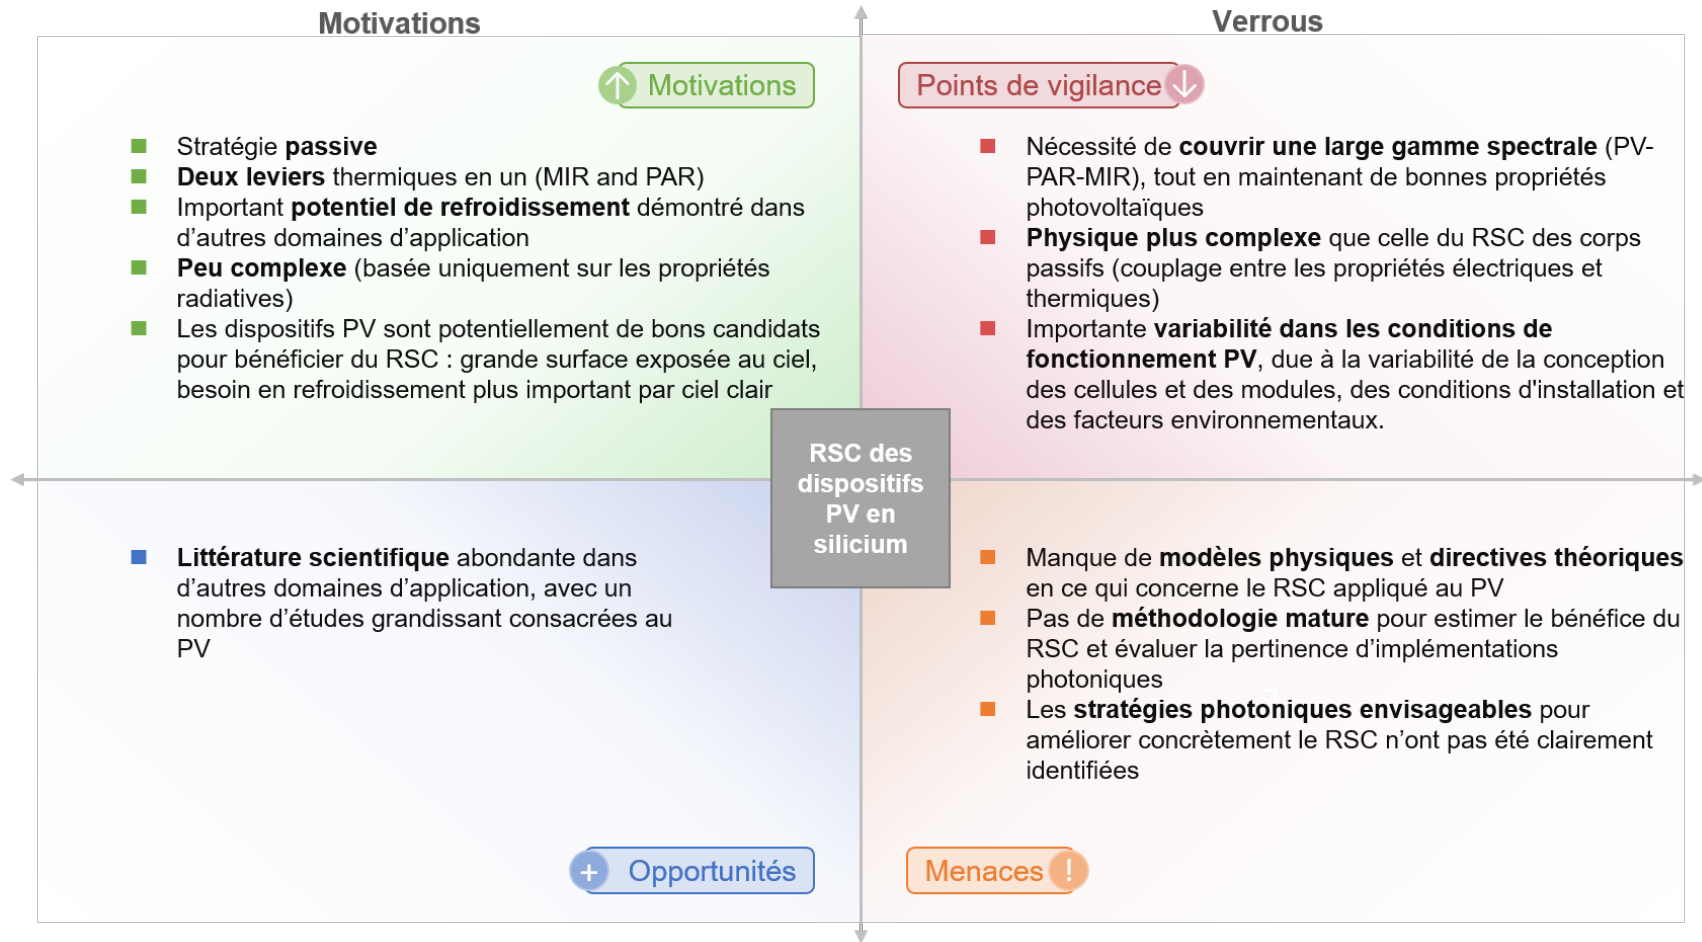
Motivations

Verrous

Motivations

- Stratégie **passive**
- **Deux leviers** thermiques en un (MIR and PAR)
- Important **potentiel de refroidissement** démontré dans d'autres domaines d'application
- **Peu complexe** (basée uniquement sur les propriétés radiatives)
- Les dispositifs PV sont potentiellement de bons candidats pour bénéficier du RSC : grande surface exposée au ciel, besoin en refroidissement plus important par ciel clair

Points de vigilance

- Nécessité de **couvrir une large gamme spectrale** (PV-PAR-MIR), tout en maintenant de bonnes propriétés photovoltaïques
- **Physique plus complexe** que celle du RSC des corps passifs (couplage entre les propriétés électriques et thermiques)
- Importante **variabilité dans les conditions de fonctionnement PV**, due à la variabilité de la conception des cellules et des modules, des conditions d'installation et des facteurs environnementaux.

RSC des dispositifs PV en silicium

- **Littérature scientifique** abondante dans d'autres domaines d'application, avec un nombre d'études grandissant consacrées au PV

- Manque de **modèles physiques** et **directives théoriques** en ce qui concerne le RSC appliqué au PV
- Pas de **méthodologie mature** pour estimer le bénéfice du RSC et évaluer la pertinence d'implémentations photoniques
- Les **stratégies photoniques envisageables** pour améliorer concrètement le RSC n'ont pas été clairement identifiées

+ Opportunités

Menaces !